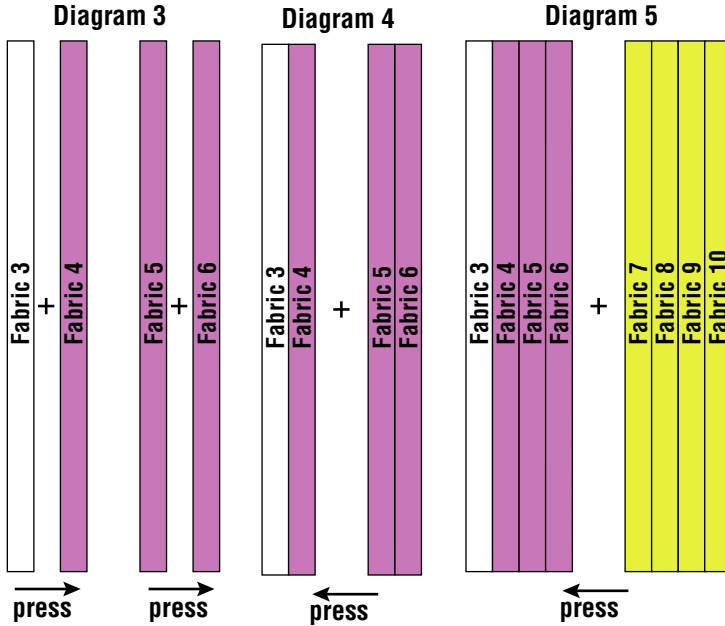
Diagram 3

Fabric 3 + Fabric 4

Fabric 5 + Fabric 6

press

press

Diagram 4

Fabric 3
Fabric 4

+

Fabric 5
Fabric 6

press

Diagram 5

Fabric 3
Fabric 4
Fabric 5
Fabric 6

+

Fabric 7
Fabric 8
Fabric 9
Fabric 10

press